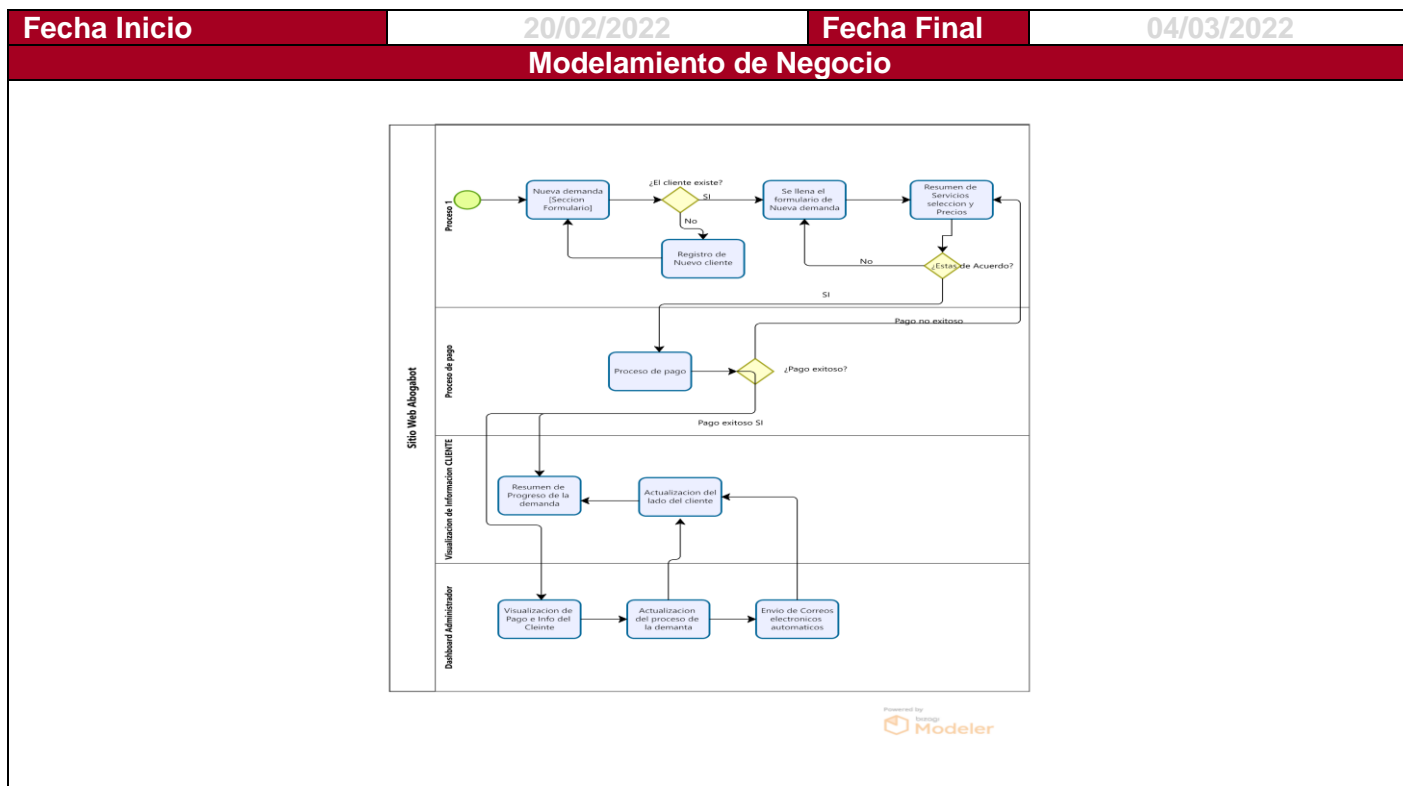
| Fecha Inicio | 20/02/2022 | Fecha Final | 04/03/2022 |
|---|---|---|---|

Modelamiento de Negocio

Sitio Web Abogabot

Proceso 1

Nueva demanda [Seccion Formulario]

¿El cliente existe?

SI

No

Registro de Nuevo cliente

Se llena el formulario de Nueva demanda

Resumen de Servicios seleccion y Precios

No

¿Estas de Acuerdo?

SI

Pago no exitoso

Proceso de pago

Proceso de pago

¿Pago exitoso?

Pago exitoso SI

Visualizacion de Informacion CLIENTE

Resumen de Progreso de la demanda

Actualizacion del lado del cliente

Dashboard Administrador

Visualizacion de Pago e Info del Cleinte

Actualizacion del proceso de la demanta

Envio de Correos electronicos automaticos

Powered by bizagi Modeler